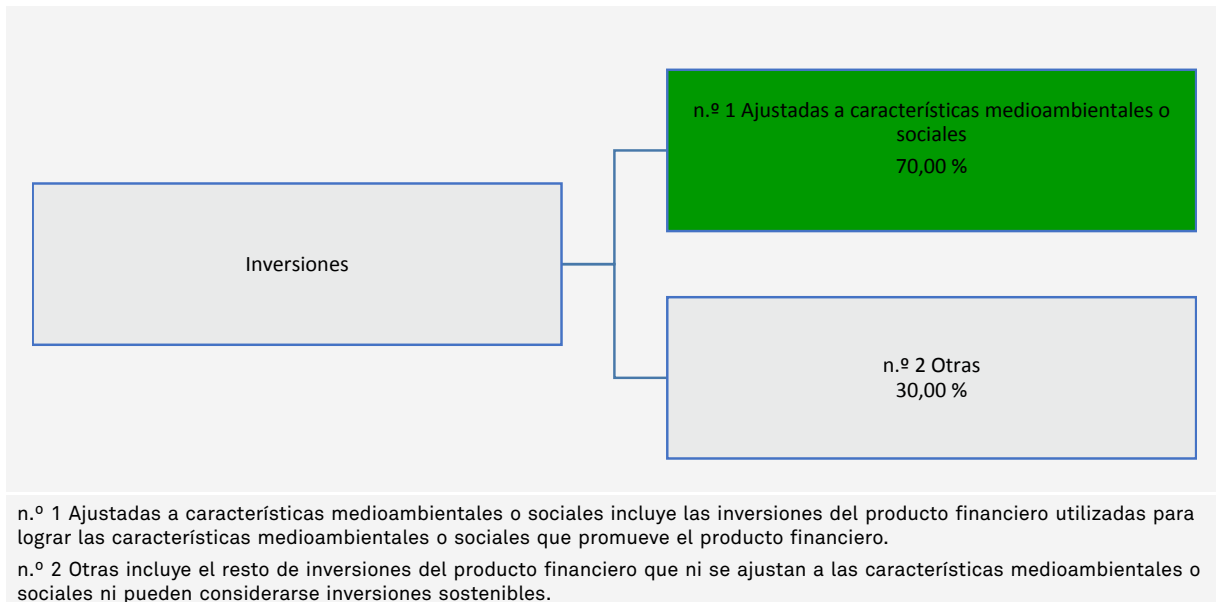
Inversiones

n.º 1 Ajustadas a características medioambientales o sociales
70,00 %

n.º 2 Otras
30,00 %

n.º 1 Ajustadas a características medioambientales o sociales incluye las inversiones del producto financiero utilizadas para lograr las características medioambientales o sociales que promueve el producto financiero.

n.º 2 Otras incluye el resto de inversiones del producto financiero que ni se ajustan a las características medioambientales o sociales ni pueden considerarse inversiones sostenibles.